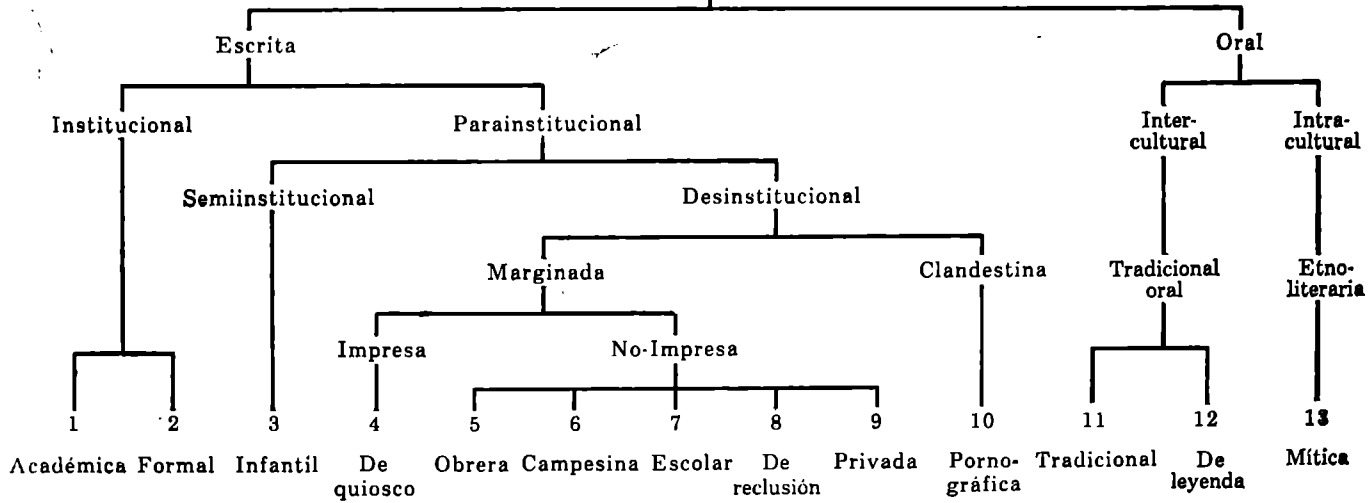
Escrita

Oral

Institucional

Parainstitucional

Intercultural

Intracultural

Semiinstitucional

Desinstitucional

Marginada

Clandestina

Tradicional oral

Etnoliteraria

Impresa

No-Impresa

1 Académica

2 Formal

3 Infantil

4 De quiosco

5 Obrera

6 Campesina

7 Escolar

8 De reclusión

9 Privada

10 Pornográfica

11 Tradicional

12 De leyenda

13 Mítica